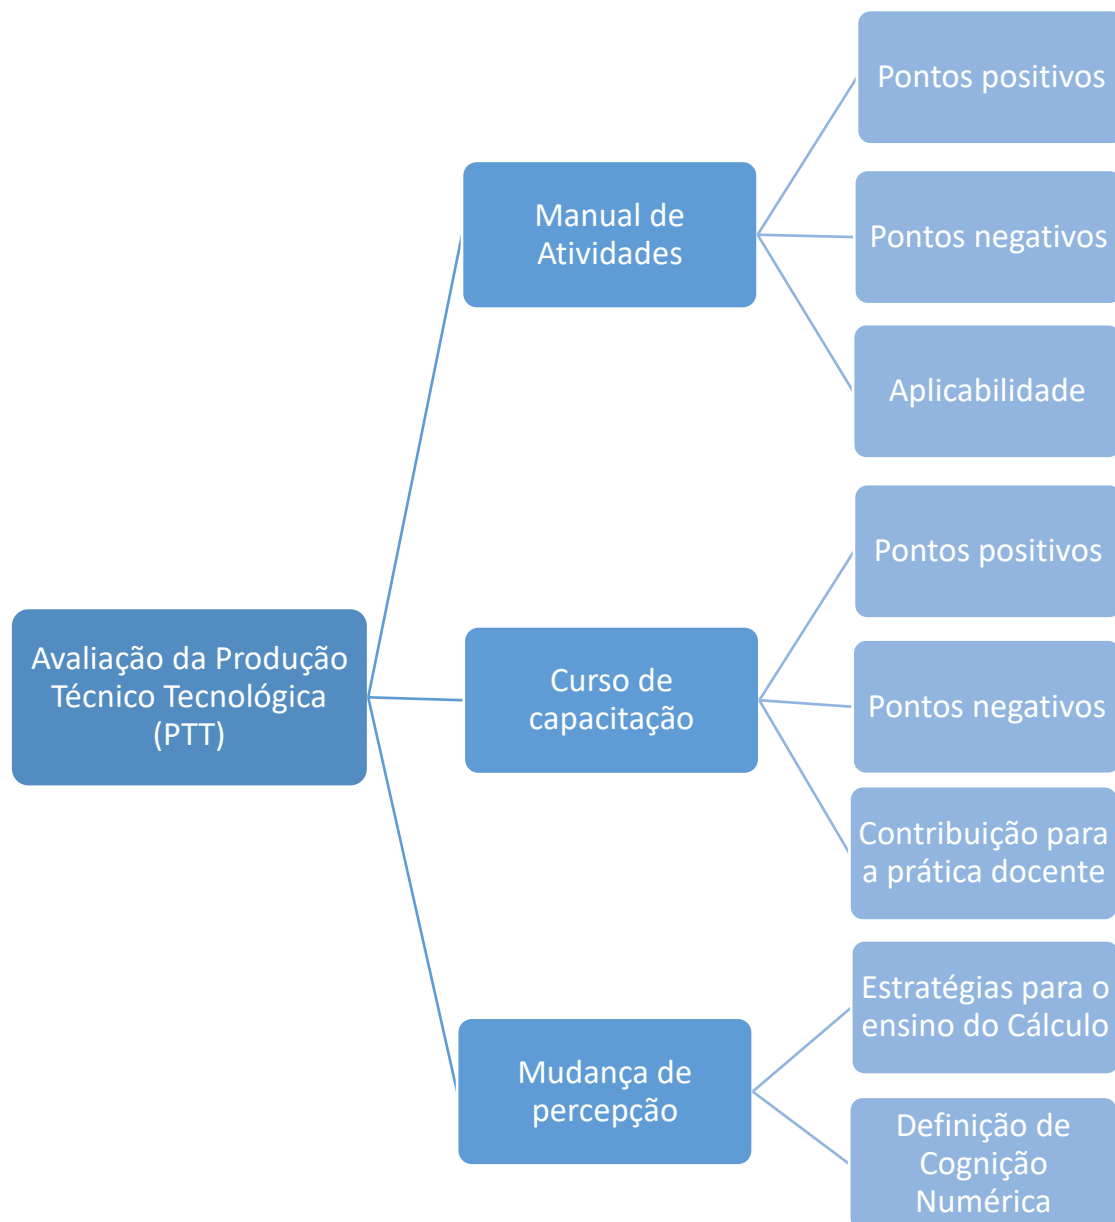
Avaliação da Produção Técnico Tecnológica (PTT)

Manual de Atividades

Pontos positivos

Pontos negativos

Aplicabilidade

Curso de capacitação

Pontos positivos

Pontos negativos

Contribuição para a prática docente

Mudança de percepção

Estratégias para o ensino do Cálculo

Definição de Cognição Numérica